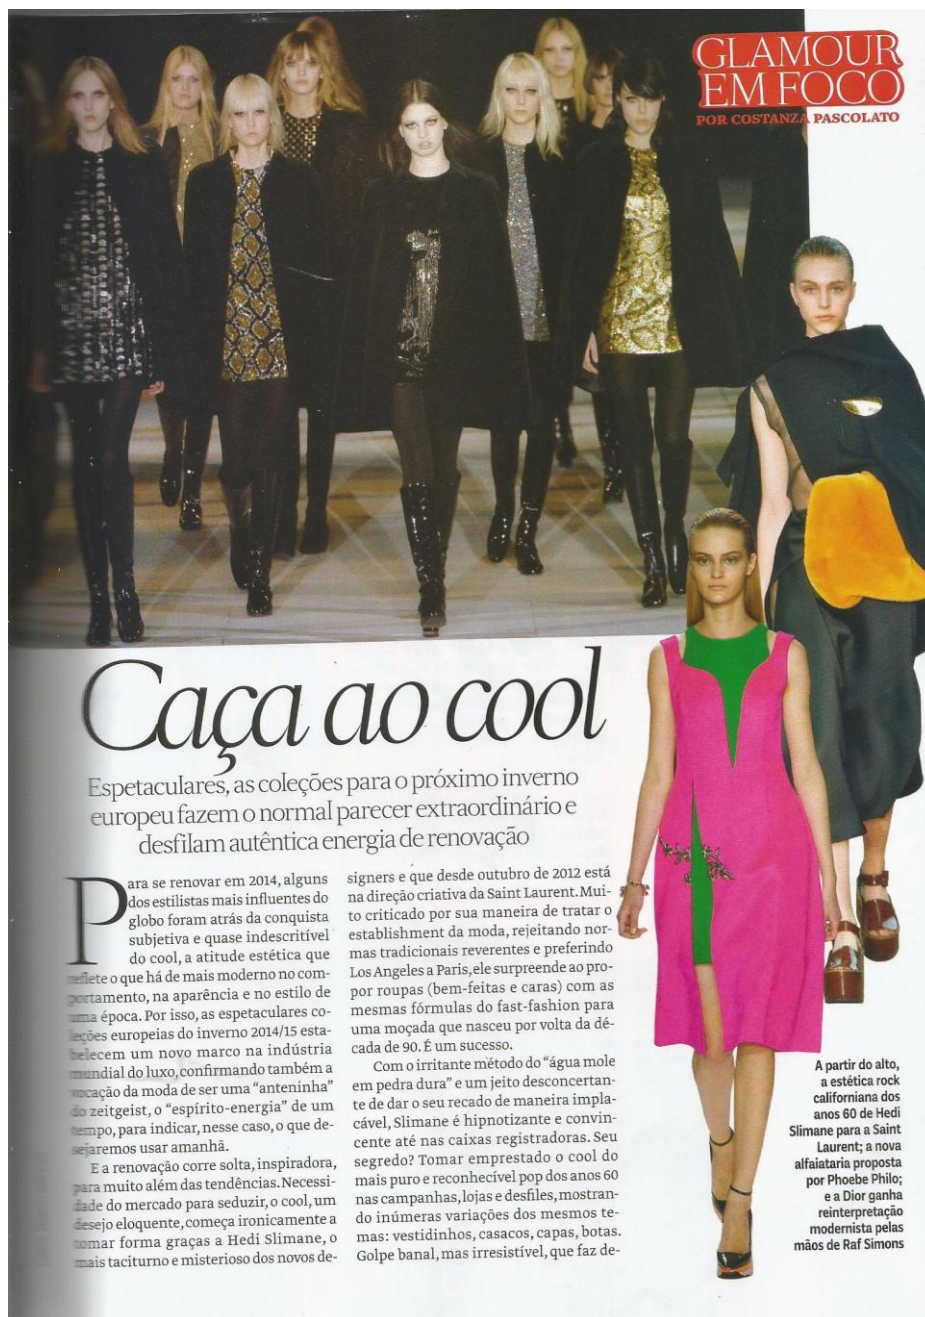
GLAMOUR EM FOCO
POR COSTANZA PASCOLATO

Caça ao cool

Espetaculares, as coleções para o próximo inverno europeu fazem o normal parecer extraordinário e desfilam autêntica energia de renovação

Para se renovar em 2014, alguns dos estilistas mais influentes do globo foram atrás da conquista subjetiva e quase indescritível do cool, a atitude estética que reflete o que há de mais moderno no comportamento, na aparência e no estilo de uma época. Por isso, as espetaculares coleções europeias do inverno 2014/15 estabelecem um novo marco na indústria mundial do luxo, confirmando também a vocação da moda de ser uma "anteninha" do zeitgeist, o "espírito-energia" de um tempo, para indicar, nesse caso, o que desejaremos usar amanhã.

E a renovação corre solta, inspiradora, para muito além das tendências. Necessidade do mercado para seduzir, o cool, um desejo eloquente, começa ironicamente a tomar forma graças a Hedi Slimane, o mais taciturno e misterioso dos novos designers e que desde outubro de 2012 está na direção criativa da Saint Laurent. Muito criticado por sua maneira de tratar o establishment da moda, rejeitando normas tradicionais reverentes e preferindo Los Angeles a Paris, ele surpreende ao propor roupas (bem-feitas e caras) com as mesmas fórmulas do fast-fashion para uma moçada que nasceu por volta da década de 90. É um sucesso.

Com o irritante método do "água mole em pedra dura" e um jeito desconcertante de dar o seu recado de maneira implacável, Slimane é hipnotizante e convincente até nas caixas registradoras. Seu segredo? Tomar emprestado o cool do mais puro e reconhecível pop dos anos 60 nas campanhas, lojas e desfiles, mostrando inúmeras variações dos mesmos temas: vestidinhos, casacos, capas, botas. Golpe banal, mas irresistível, que faz de-

A partir do alto, a estética rock californiana dos anos 60 de Hedi Slimane para a Saint Laurent; a nova alfaiataria proposta por Phoebe Philo; e a Dior ganha reinterpretação modernista pelas mãos de Raf Simons